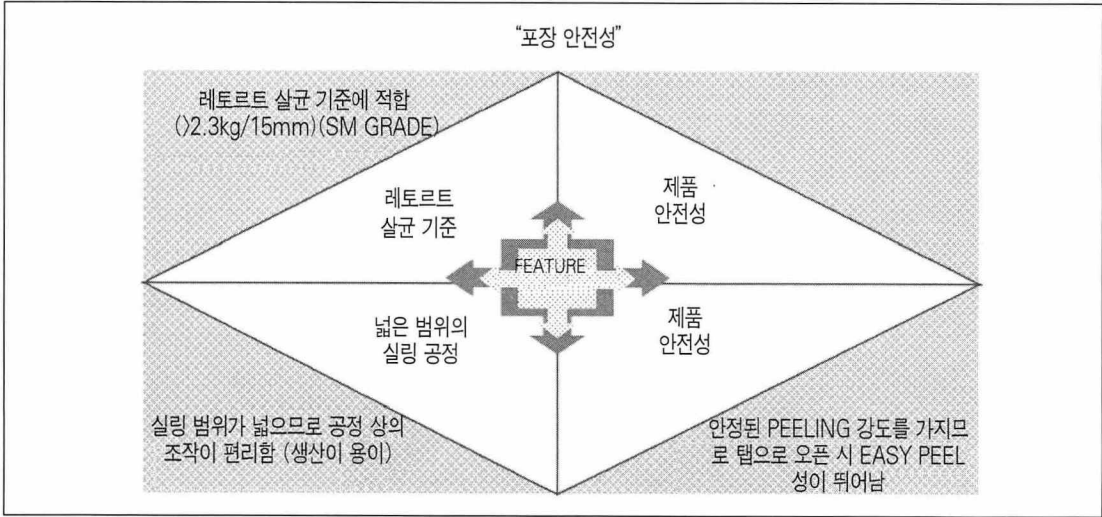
"포장 안전성"

레토르트 살균 기준에 적합 (>2.3kg/15mm)(SM GRADE)

레토르트 살균 기준

제품 안전성

FEATURE

넓은 범위의 실링 공정

제품 안전성

실링 범위가 넓으므로 공정 상의 조작이 편리함 (생산이 용이)

안정된 PEELING 강도를 가지므로 탭으로 오픈 시 EASY PEEL 성이 뛰어남